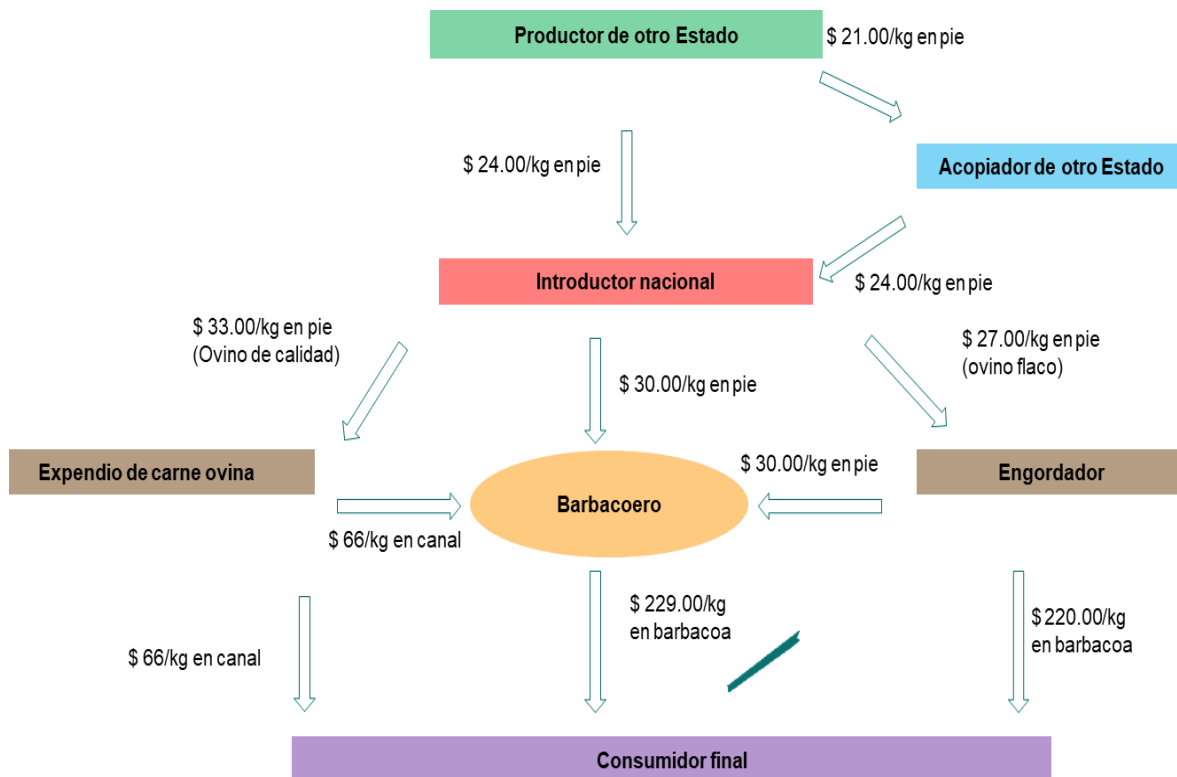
Productor de otro Estado

$ 21.00/kg en pie

$ 24.00/kg en pie

Acopiador de otro Estado

Introductor nacional

$ 24.00/kg en pie

$ 33.00/kg en pie (Ovino de calidad)

$ 30.00/kg en pie

$ 27.00/kg en pie (ovino flaco)

Expendio de carne ovina

Barbacoero

$ 30.00/kg en pie

Engordador

$ 66/kg en canal

$ 66/kg en canal

$ 229.00/kg en barbacoa

$ 220.00/kg en barbacoa

Consumidor final